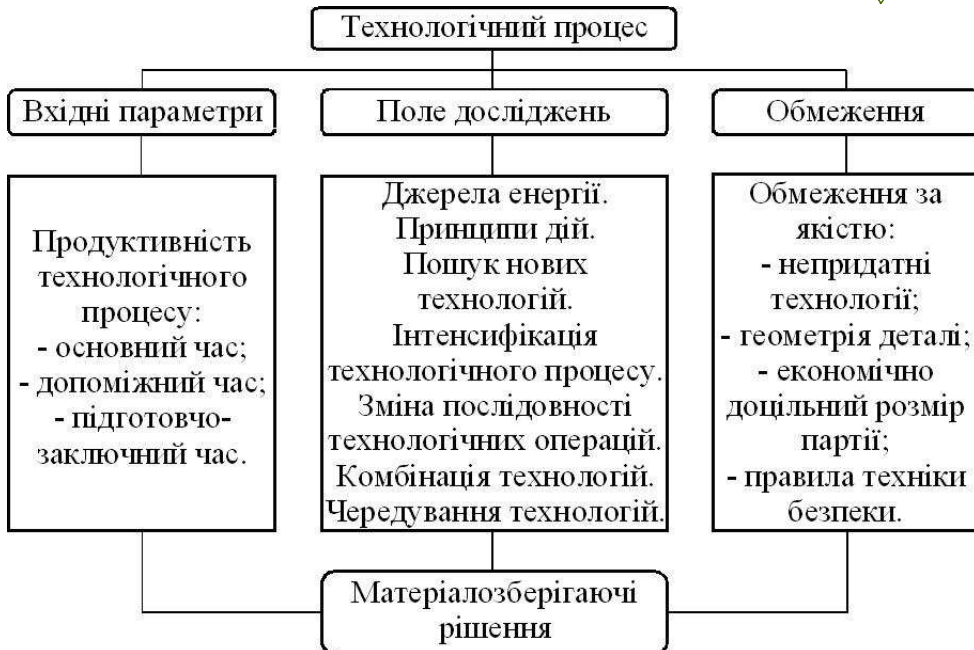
Технологічний процес

Вхідні параметри

Поле досліджень

Обмеження

Продуктивність технологічного процесу:
- основний час;
- допоміжний час;
- підготовчо-заключний час.

Джерела енергії.
Принципи дій.
Пошук нових технологій.
Інтенсифікація технологічного процесу.
Зміна послідовності технологічних операцій.
Комбінація технологій.
Чередування технологій.

Обмеження за якістю:
- непридатні технології;
- геометрія деталі;
- економічно доцільний розмір партії;
- правила техніки безпеки.

Матеріалозберігаючі рішення